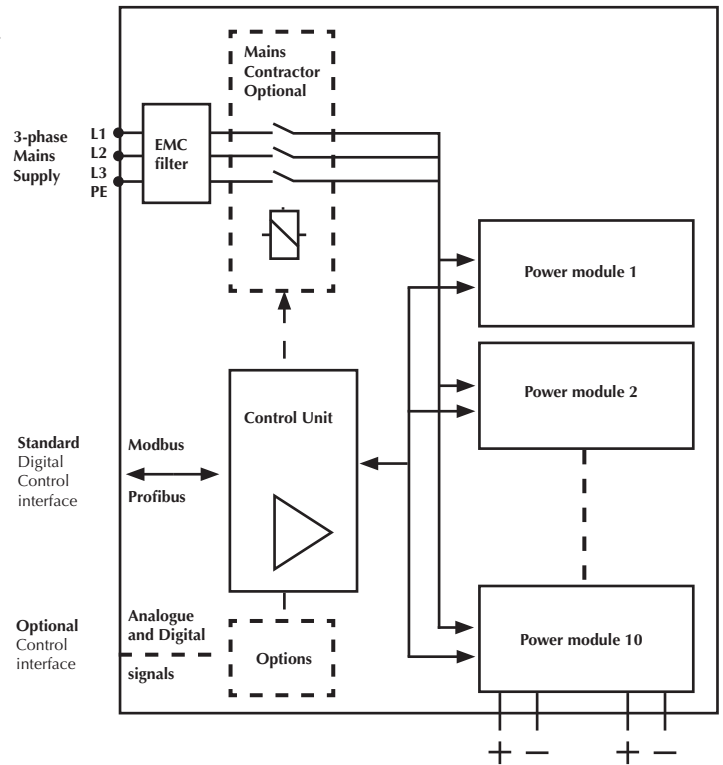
Mains Contractor Optional

3-phase Mains Supply

L1
L2
L3
PE

EMC filter

Power module 1

Power module 2

Standard Digital Control interface

Modbus

Profibus

Control Unit

Optional Control interface

Analogue and Digital

signals

Options

Power module 10

+ –

+ –